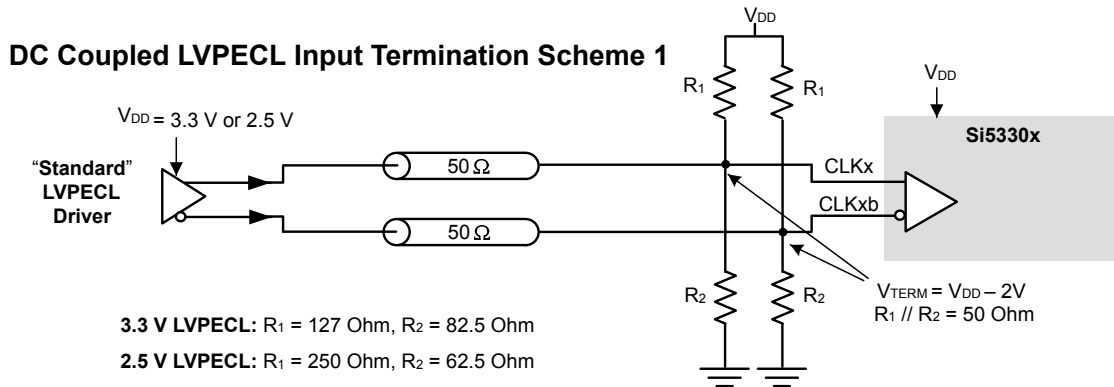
DC Coupled LVPECL Input Termination Scheme 1

$V_{DD}$

$V_{DD}$ = 3.3 V or 2.5 V

"Standard" LVPECL Driver

$R_1$

$R_1$

$V_{DD}$

Si5330x

50 Ω

50 Ω

CLKx

CLKxb

$R_2$

$R_2$

$V_{TERM}$ = $V_{DD}$ – 2V
$R_1$ // $R_2$ = 50 Ohm

3.3 V LVPECL: $R_1$ = 127 Ohm, $R_2$ = 82.5 Ohm

2.5 V LVPECL: $R_1$ = 250 Ohm, $R_2$ = 62.5 Ohm